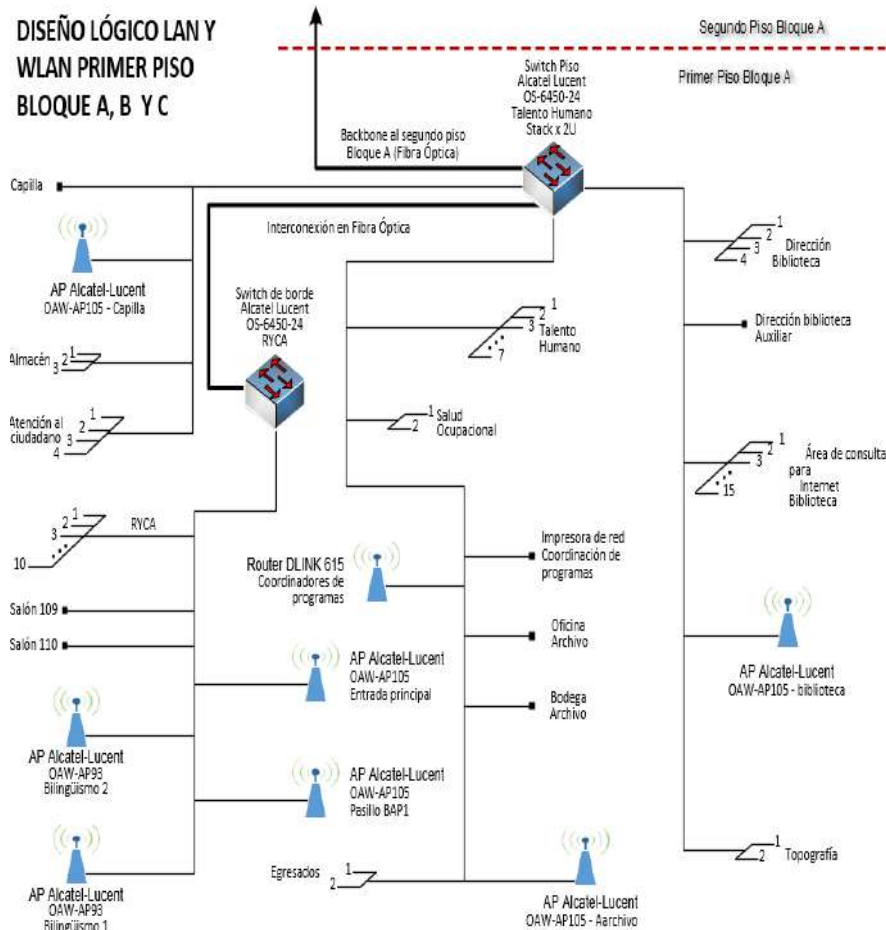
DISEÑO LÓGICO LAN Y WLAN PRIMER PISO BLOQUE A, B Y C

Segundo Piso Bloque A

Primer Piso Bloque A

Switch Piso
Alcatel Lucent
OS-6450-24
Talento Humano
Stack x 2U

Backbone al segundo piso
Bloque A (Fibra Óptica)

Capilla

Interconexión en Fibra Óptica

AP Alcatel-Lucent
OAW-AP105 - Capilla

Switch de borde
Alcatel Lucent
OS-6450-24
RYCA

1 2 3 4 Dirección Biblioteca

Dirección biblioteca Auxiliar

1 2 3 7 Talento Humano

Almacén 2 1 3

Atención al ciudadano 1 2 3 4

1 2 Salud Ocupacional

1 2 3 15 Área de consulta para Internet Biblioteca

1 2 3 10 RYCA

Impresora de red
Coordinación de programas

Router DLINK 615
Coordinadores de programas

Salón 109

Salón 110

Oficina
Archivo

AP Alcatel-Lucent
OAW-AP105
Entrada principal

AP Alcatel-Lucent
OAW-AP105 - biblioteca

Bodega
Archivo

AP Alcatel-Lucent
OAW-AP93
Bilingüismo 2

AP Alcatel-Lucent
OAW-AP105
Pasillo BAP1

1 2 Topografía

Egresados 1 2

AP Alcatel-Lucent
OAW-AP93
Bilingüismo 1

AP Alcatel-Lucent
OAW-AP105 - Aarchivo